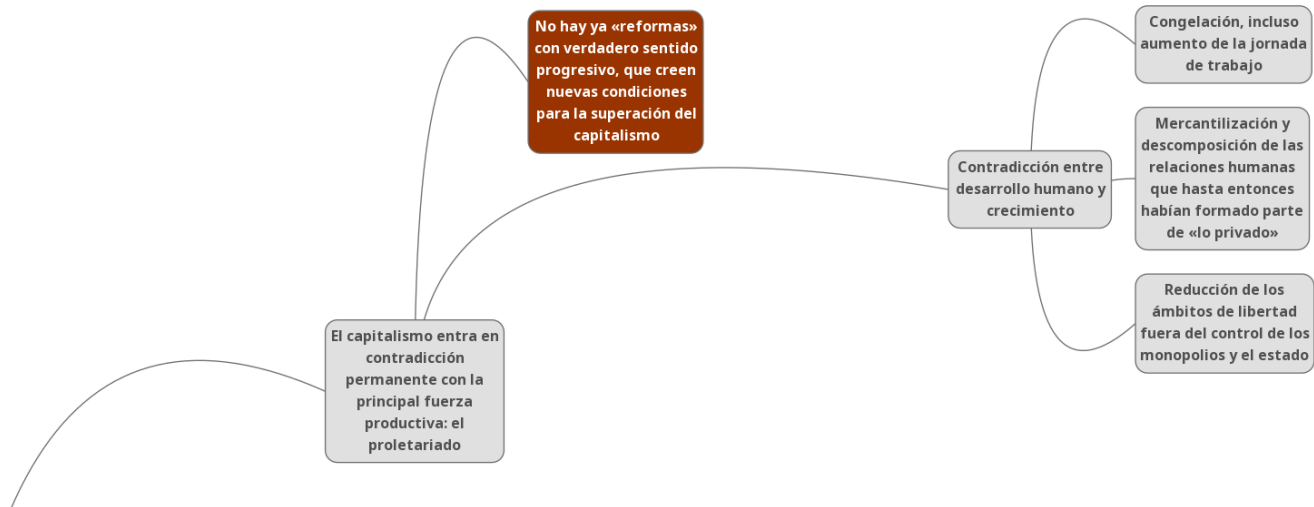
No hay ya «reformas» con verdadero sentido progresivo, que creen nuevas condiciones para la superación del capitalismo

Congelación, incluso aumento de la jornada de trabajo

Contradicción entre desarrollo humano y crecimiento

Mercantilización y descomposición de las relaciones humanas que hasta entonces habían formado parte de «lo privado»

Reducción de los ámbitos de libertad fuera del control de los monopolios y el estado

El capitalismo entra en contradicción permanente con la principal fuerza productiva: el proletariado